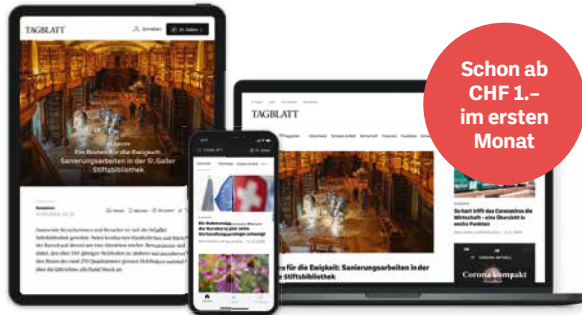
TAGBLATT

Anmelden

St. Gallen

St. Gallen

Ein Boden für die Ewigkeit: Sanierungsarbeiten in der St. Galler Stiftsbibliothek

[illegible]

TAGBLATT

TAGBLATT

r für die Ewigkeit: Sanierungsarbeiten in der Stiftsbibliothek

So hart trifft das Coronavirus die Wirtschaft – eine Übersicht in sechs Punkten

Corona kompakt

Schon ab CHF 1.– im ersten Monat